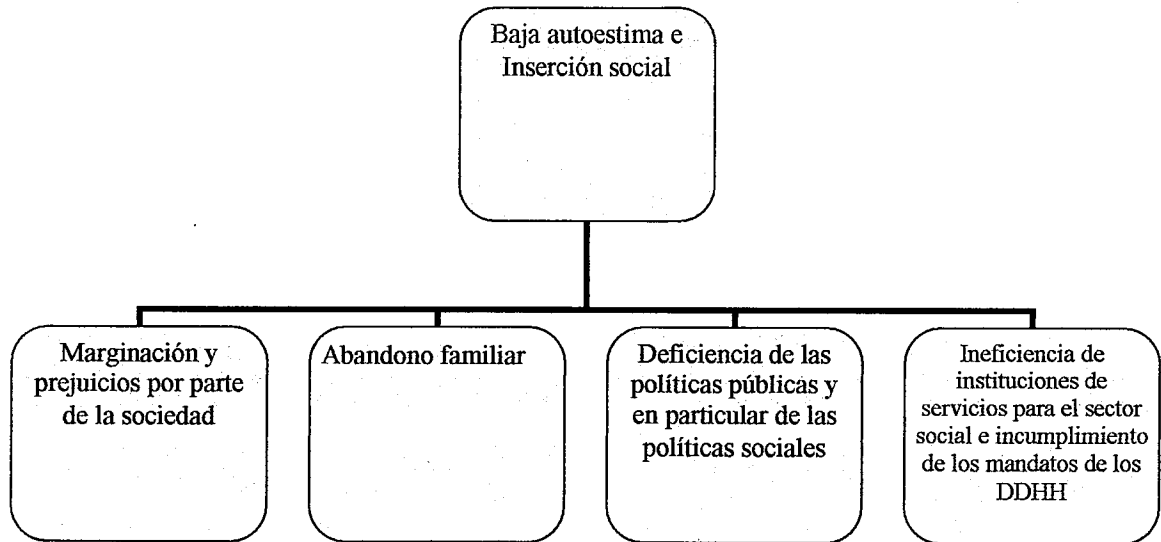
Baja autoestima e Inserción social

Marginación y prejuicios por parte de la sociedad

Abandono familiar

Deficiencia de las políticas públicas y en particular de las políticas sociales

Ineficiencia de instituciones de servicios para el sector social e incumplimiento de los mandatos de los DDHH